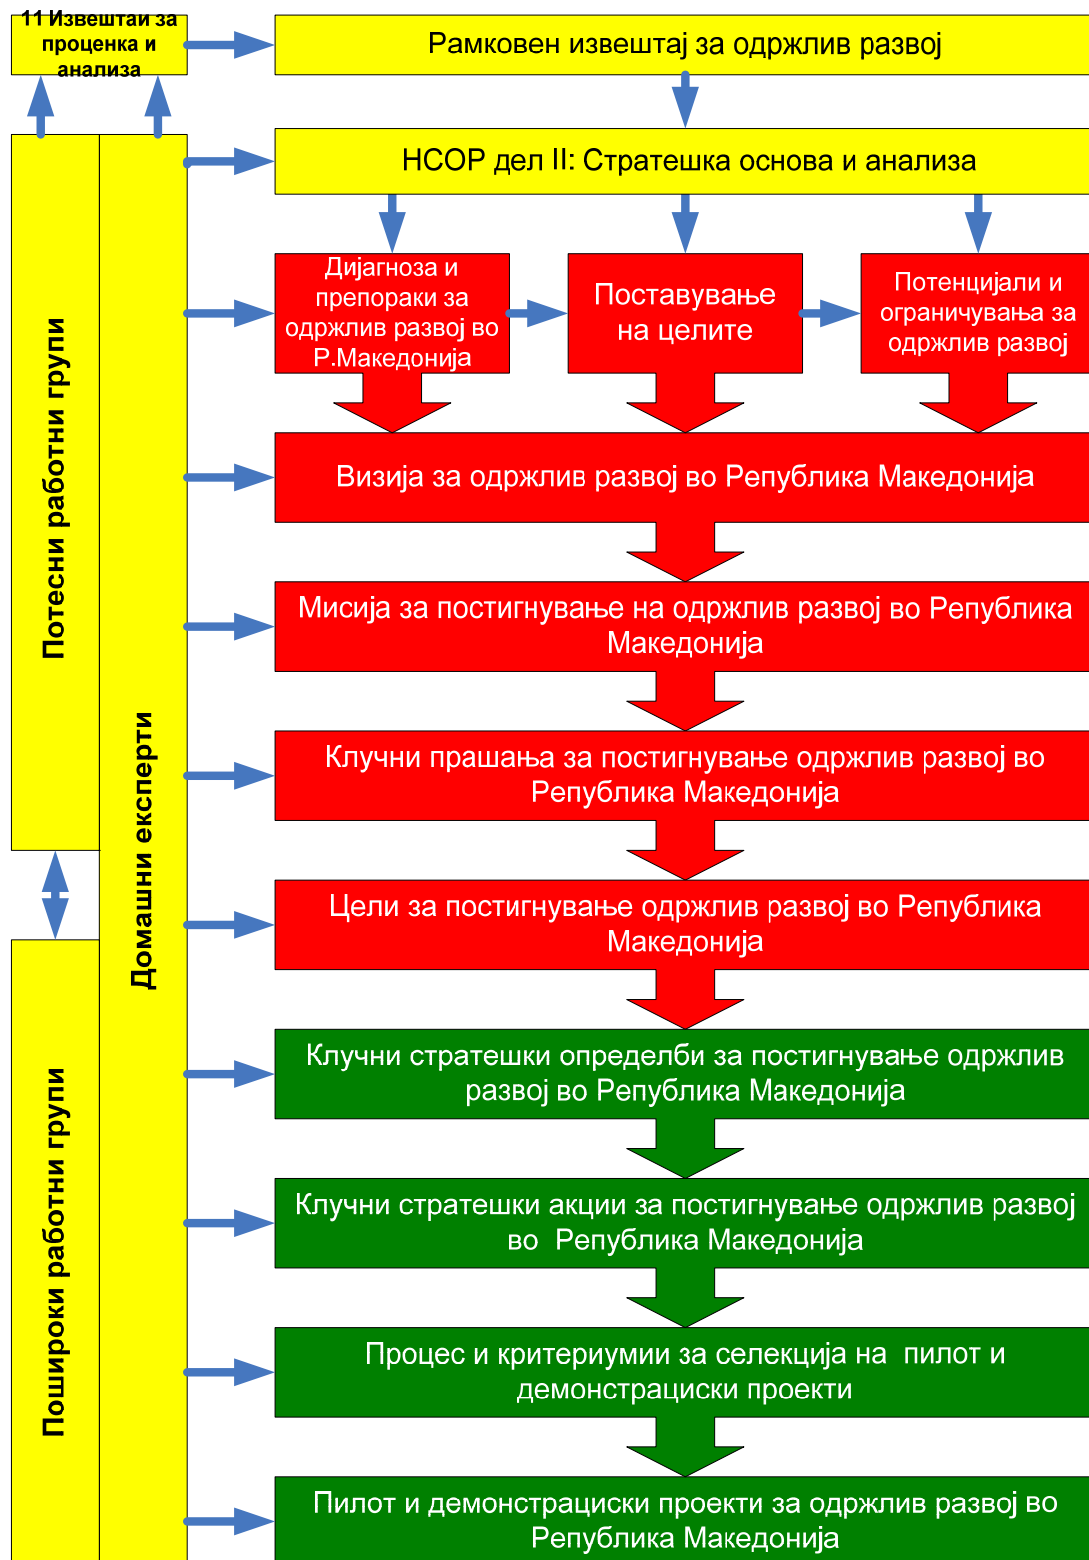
11 Извештаи за проценка и анализа

Рамковен извештај за одржлив развој

НСОР дел II: Стратешка основа и анализа

Дијагноза и препораки за одржлив развој во Р.Македонија

Поставување на целите

Потенцијали и ограничувања за одржлив развој

Визија за одржлив развој во Република Македонија

Мисија за постигнување на одржлив развој во Република Македонија

Клучни прашања за постигнување одржлив развој во Република Македонија

Цели за постигнување одржлив развој во Република Македонија

Клучни стратешки определби за постигнување одржлив развој во Република Македонија

Клучни стратешки акции за постигнување одржлив развој во Република Македонија

Процес и критериумии за селекција на пилот и демонстрациски проекти

Пилот и демонстрациски проекти за одржлив развој во Република Македонија

Потесни работни групи

Домашни експерти

Пошироки работни групи